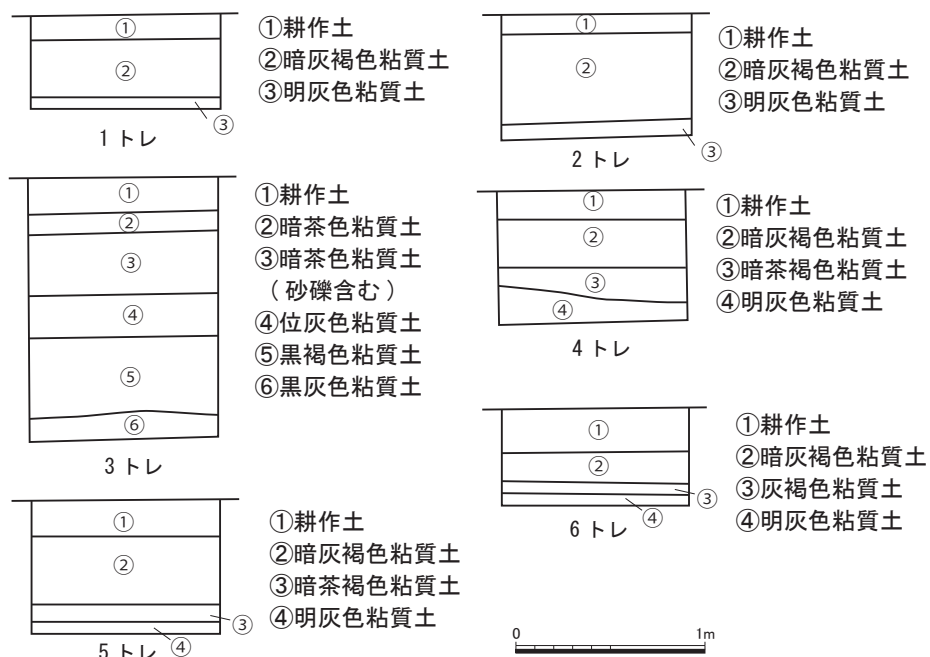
①
②
③
1トレ

①耕作土
②暗灰褐色粘質土
③明灰色粘質土

①
②
③
2トレ

①耕作土
②暗灰褐色粘質土
③明灰色粘質土

①
②
③
④
⑤
⑥
3トレ

①耕作土
②暗茶色粘質土
③暗茶色粘質土
（砂礫含む）
④位灰色粘質土
⑤黒褐色粘質土
⑥黒灰色粘質土

①
②
③
④
4トレ

①耕作土
②暗灰褐色粘質土
③暗茶褐色粘質土
④明灰色粘質土

①
②
③
④
6トレ

①耕作土
②暗灰褐色粘質土
③灰褐色粘質土
④明灰色粘質土

①
②
③
④
5トレ

①耕作土
②暗灰褐色粘質土
③暗茶褐色粘質土
④明灰色粘質土

0
1m